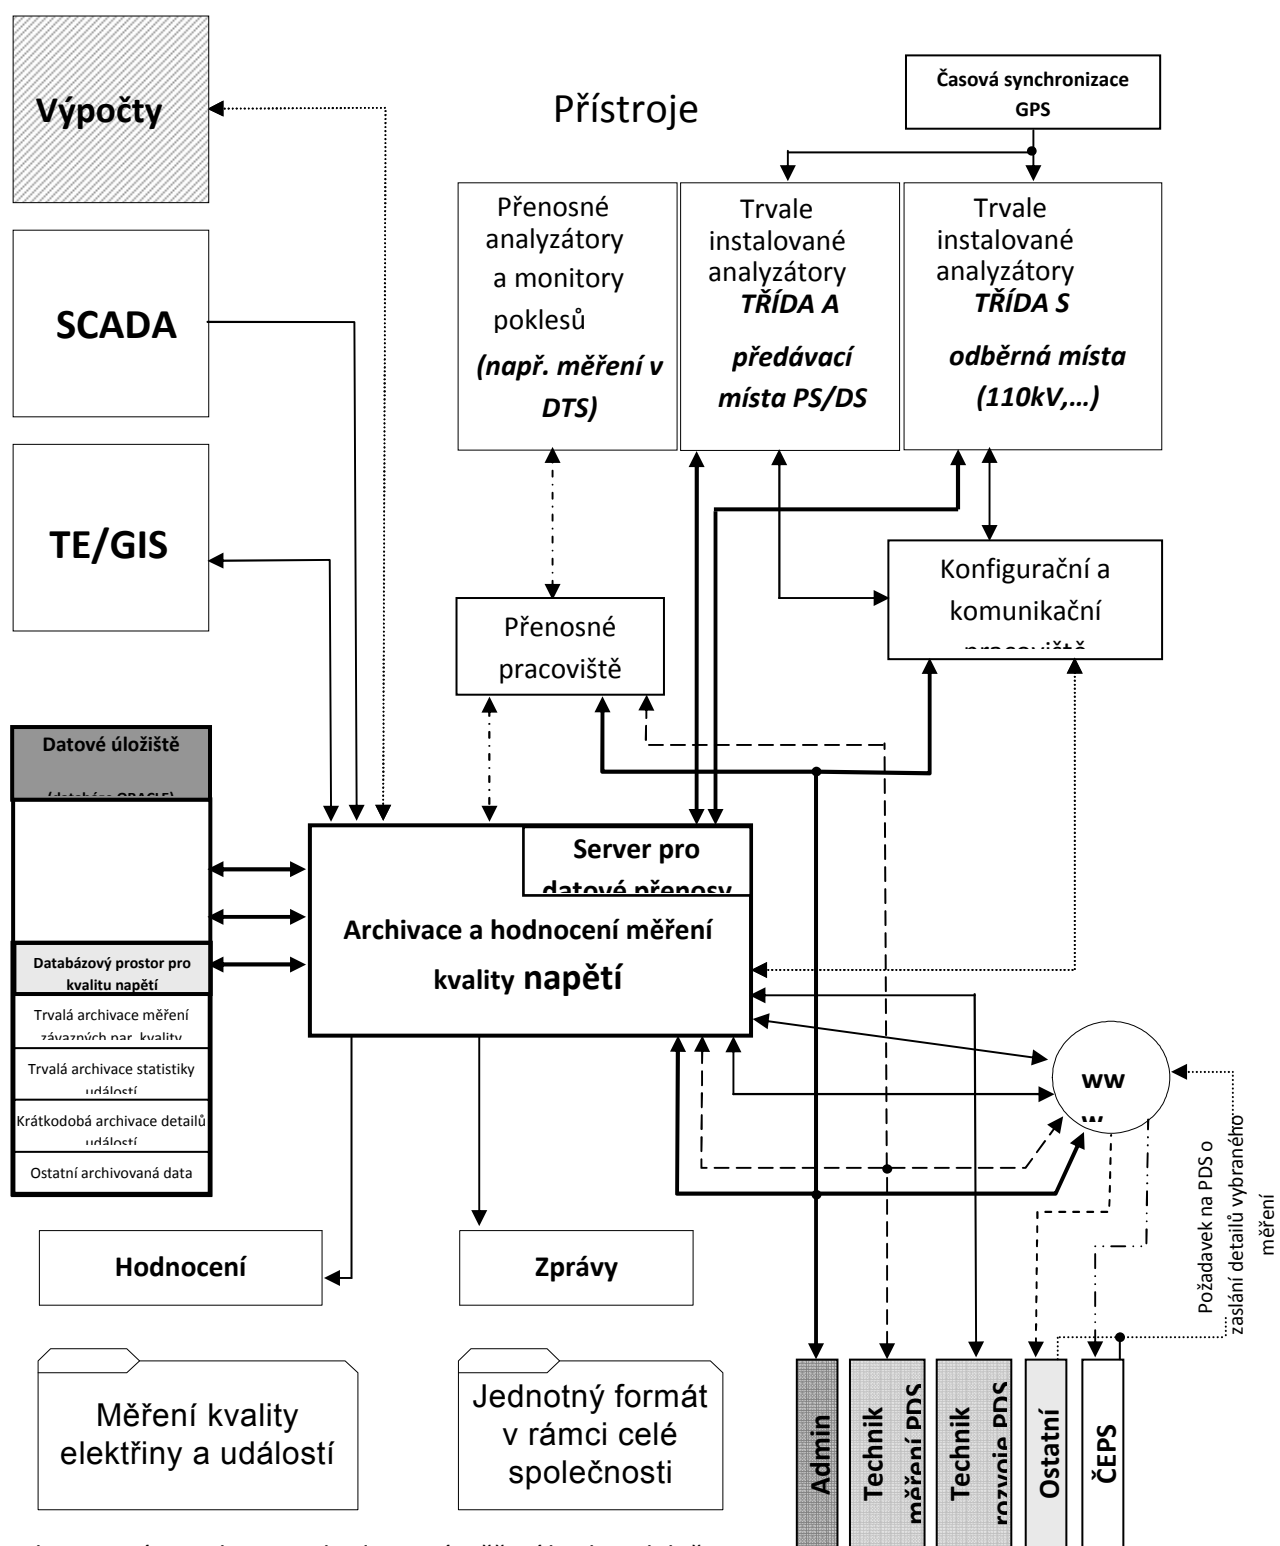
Výpočty

Přístroje

Časová synchronizace GPS

SCADA

TE/GIS

Přenosné analyzátory a monitory poklesů (např. měření v DTS)

Trvale instalované analyzátory TŘÍDA A předávací místa PS/DS

Trvale instalované analyzátory TŘÍDA S odběrná místa (110kV,…)

Konfigurační a komunikační pracoviště

Přenosné pracoviště

Datové úložiště

(databáze ORACLE)

Databázový prostor pro kvalitu napětí

Trvalá archivace měření závazných par. kvality

Trvalá archivace statistiky událostí

Krátkodobá archivace detailů událostí

Ostatní archivovaná data

Server pro datové přenosy

Archivace a hodnocení měření kvality napětí

www

Požadavek na PDS o zaslání detailů vybraného měření

Hodnocení

Zprávy

Měření kvality elektřiny a událostí

Jednotný formát v rámci celé společnosti

Admin

Technik měření PDS

Technik rozvoje PDS

Ostatní

ČEPS